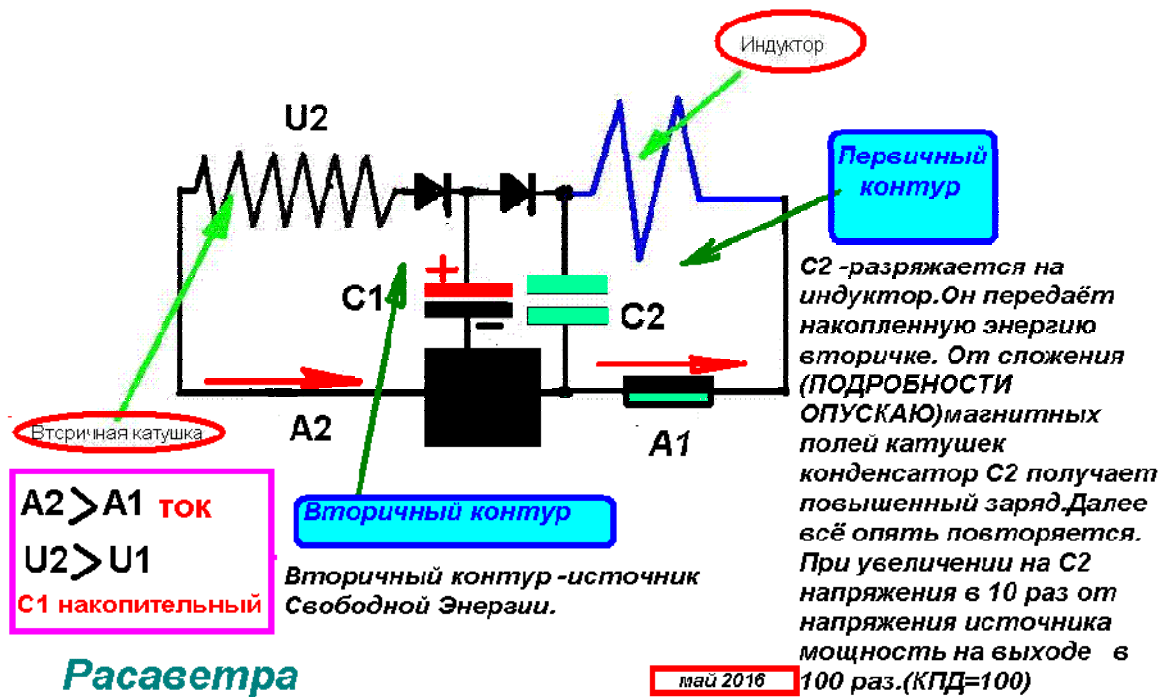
Индуктор

U2

Первичный контур

C1

C2

C2 -разряжается на индуктор.Он передаёт накопленную энергию вторичке. От сложения (ПОДРОБНОСТИ ОПУСКАЮ)магнитных полей катушек конденсатор C2 получает повышенный заряд.Далее всё опять повторяется. При увеличении на C2 напряжения в 10 раз от напряжения источника мощность на выходе в 100 раз.(КПД=100)

Втсричная катушка

A2

A1

A2 > A1 ток

U2 > U1

C1 накопительный

Вторичный контур

Вторичный контур -источник Свободной Энергии.

Расаветра

май 2016